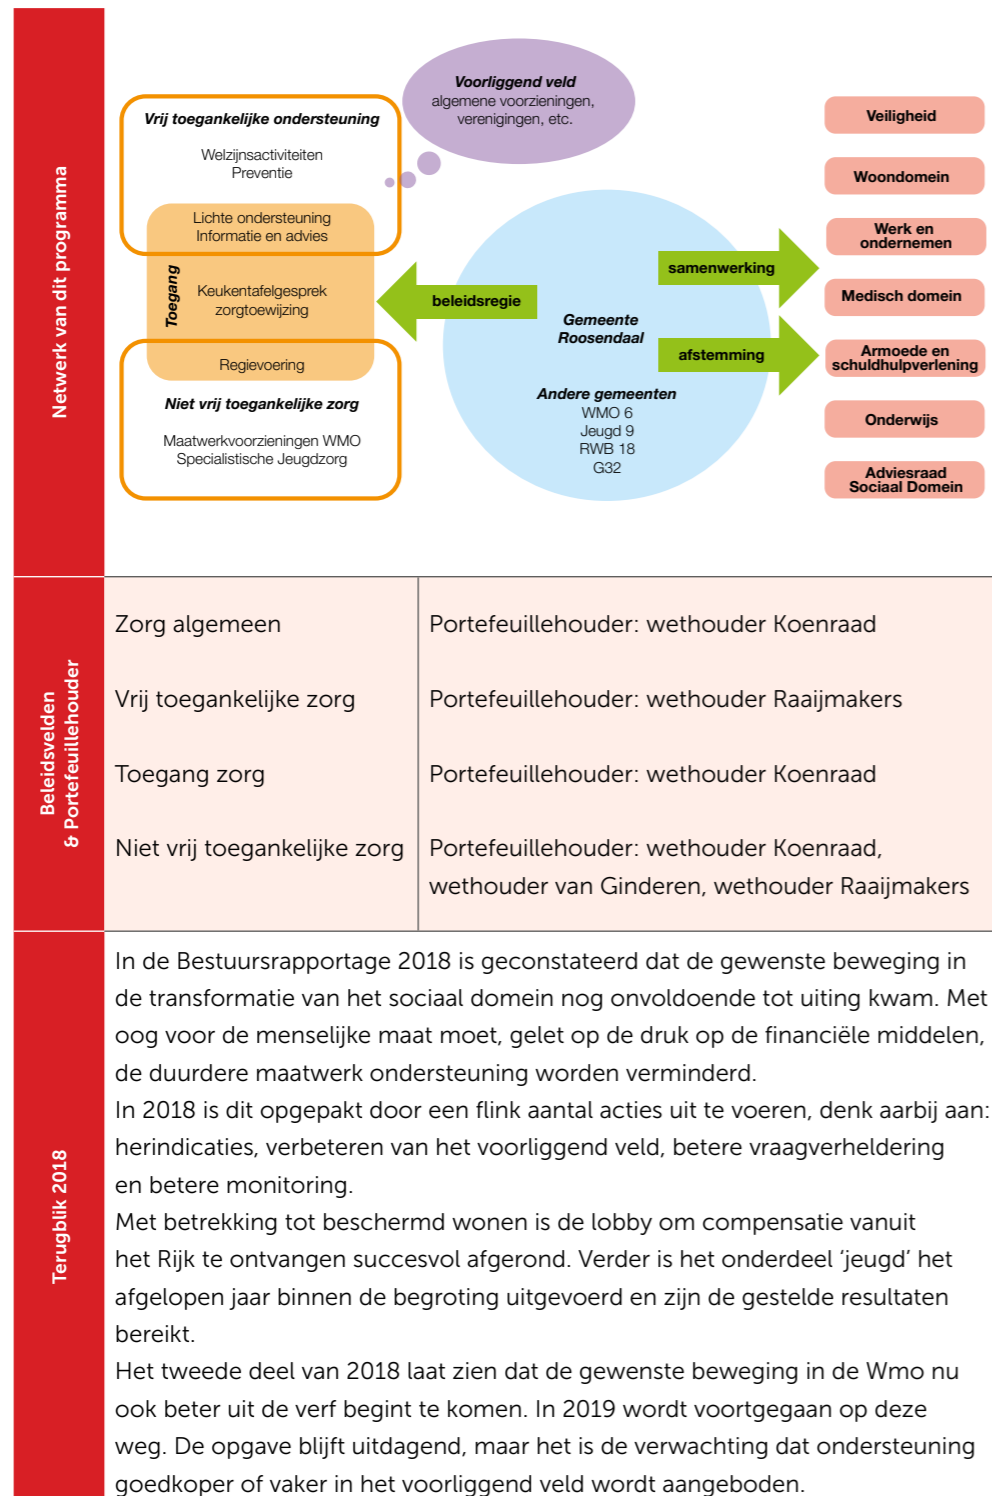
Netwerk van dit programma

Vrij toegankelijke ondersteuning

Welzijnsactiviteiten
Preventie

Voorliggend veld
algemene voorzieningen, verenigingen, etc.

Lichte ondersteuning
Informatie en advies

Toegang

Keukentafelgesprek
zorgtoewijzing

Regievoering

Niet vrij toegankelijke zorg

Maatwerkvoorzieningen WMO
Specialistische Jeugdzorg

beleidsregie

Gemeente Roosendaal

samenwerking

afstemming

Andere gemeenten
WMO 6
Jeugd 9
RWB 18
G32

Veiligheid

Woondomein

Werk en ondernemen

Medisch domein

Armoede en schuldhulpverlening

Onderwijs

Adviesraad Sociaal Domein

Beleidsvelden & Portefeuillehouder

| Zorg algemeen | Portefeuillehouder: wethouder Koenraad |
|---|---|
| Vrij toegankelijke zorg | Portefeuillehouder: wethouder Raaijmakers |
| Toegang zorg | Portefeuillehouder: wethouder Koenraad |
| Niet vrij toegankelijke zorg | Portefeuillehouder: wethouder Koenraad, wethouder van Ginderen, wethouder Raaijmakers |

Terugblik 2018

In de Bestuursrapportage 2018 is geconstateerd dat de gewenste beweging in de transformatie van het sociaal domein nog onvoldoende tot uiting kwam. Met oog voor de menselijke maat moet, gelet op de druk op de financiële middelen, de duurdere maatwerk ondersteuning worden verminderd.
In 2018 is dit opgepakt door een flink aantal acties uit te voeren, denk aarbij aan: herindicaties, verbeteren van het voorliggend veld, betere vraagverheldering en betere monitoring.
Met betrekking tot beschermd wonen is de lobby om compensatie vanuit het Rijk te ontvangen succesvol afgerond. Verder is het onderdeel ‘jeugd’ het afgelopen jaar binnen de begroting uitgevoerd en zijn de gestelde resultaten bereikt.
Het tweede deel van 2018 laat zien dat de gewenste beweging in de Wmo nu ook beter uit de verf begint te komen. In 2019 wordt voortgegaan op deze weg. De opgave blijft uitdagend, maar het is de verwachting dat ondersteuning goedkoper of vaker in het voorliggend veld wordt aangeboden.